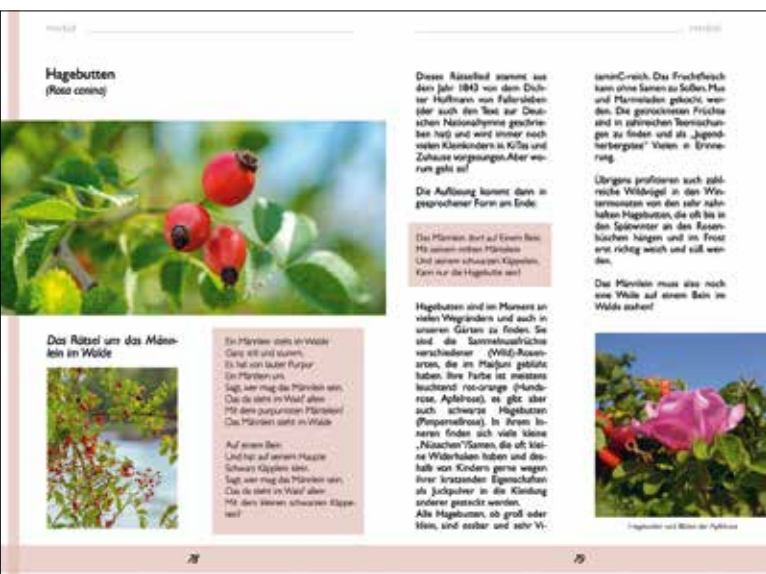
Herbst

Herbst

Hagebutten
(Rosa canina)

Das Rätsel um das Männlein im Walde

Ein Männlein steht im Walde
Ganz still und stumm,
Es hat von lauter Purpur
Ein Mäntlein um.
Sagt, wer mag das Männlein sein,
Das da steht im Wald allein
Mit dem purpurroten Mäntelein?
Das Männlein steht im Walde

Auf einem Bein
Und hat auf seinem Haupte
Schwarz Käpplein klein.
Sagt, wer mag das Männlein sein,
Das da steht im Wald allein
Mit dem kleinen schwarzen Käppelein?

Dieses Rätsellied stammt aus dem Jahr 1843 von dem Dichter Hoffmann von Fallersleben (der auch den Text zur Deutschen Nationalhymne geschrieben hat) und wird immer noch vielen Kleinkindern in KiTas und Zuhause vorgesungen. Aber worum geht es?

Die Auflösung kommt dann in gesprochener Form am Ende:

Das Männlein dort auf Einem Bein
Mit seinem rothen Mäntelein
Und seinem schwarzen Käppelein,
Kann nur die Hagebutte sein!

Hagebutten sind im Moment an vielen Wegrändern und auch in unseren Gärten zu finden. Sie sind die Sammelnussfrüchte verschiedener (Wild)-Rosenarten, die im Mai/Juni geblüht haben. Ihre Farbe ist meistens leuchtend rot-orange (Hundsrose, Apfelrose), es gibt aber auch schwarze Hagebutten (Pimpernellrose). In ihrem Inneren finden sich viele kleine „Nüsschen"/Samen, die oft kleine Widerhaken haben und deshalb von Kindern gerne wegen ihrer kratzenden Eigenschaften als Juckpulver in die Kleidung anderer gesteckt werden.
Alle Hagebutten, ob groß oder klein, sind essbar und sehr Vitamin C-reich. Das Fruchtfleisch kann ohne Samen zu Soßen, Mus und Marmeladen gekocht werden. Die getrockneten Früchte sind in zahlreichen Teemischungen zu finden und als „Jugendherbergstee" Vielen in Erinnerung.

Übrigens profitieren auch zahlreiche Wildvögel in den Wintermonaten von den sehr nahrhaften Hagebutten, die oft bis in den Spätwinter an den Rosenbüschen hängen und im Frost erst richtig weich und süß werden.

Das Männlein muss also noch eine Weile auf einem Bein im Walde stehen!

Hagebutten und Blüten der Apfelrose

78

79